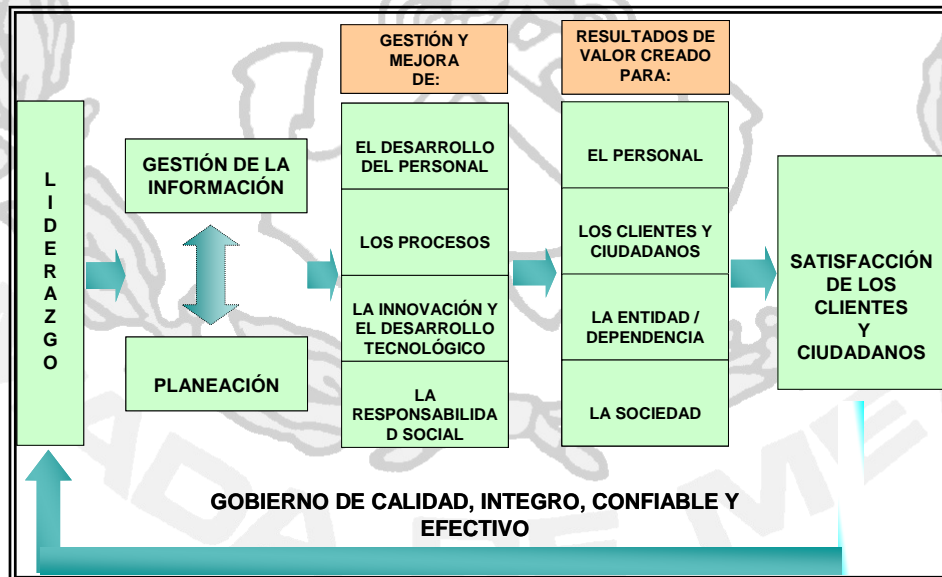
L I D E R A Z G O

GESTIÓN DE LA INFORMACIÓN

PLANEACIÓN

GESTIÓN Y MEJORA DE:

EL DESARROLLO DEL PERSONAL

LOS PROCESOS

LA INNOVACIÓN Y EL DESARROLLO TECNOLÓGICO

LA RESPONSABILIDA D SOCIAL

RESULTADOS DE VALOR CREADO PARA:

EL PERSONAL

LOS CLIENTES Y CIUDADANOS

LA ENTIDAD / DEPENDENCIA

LA SOCIEDAD

SATISFACCIÓN DE LOS CLIENTES Y CIUDADANOS

GOBIERNO DE CALIDAD, INTEGRO, CONFIABLE Y EFECTIVO